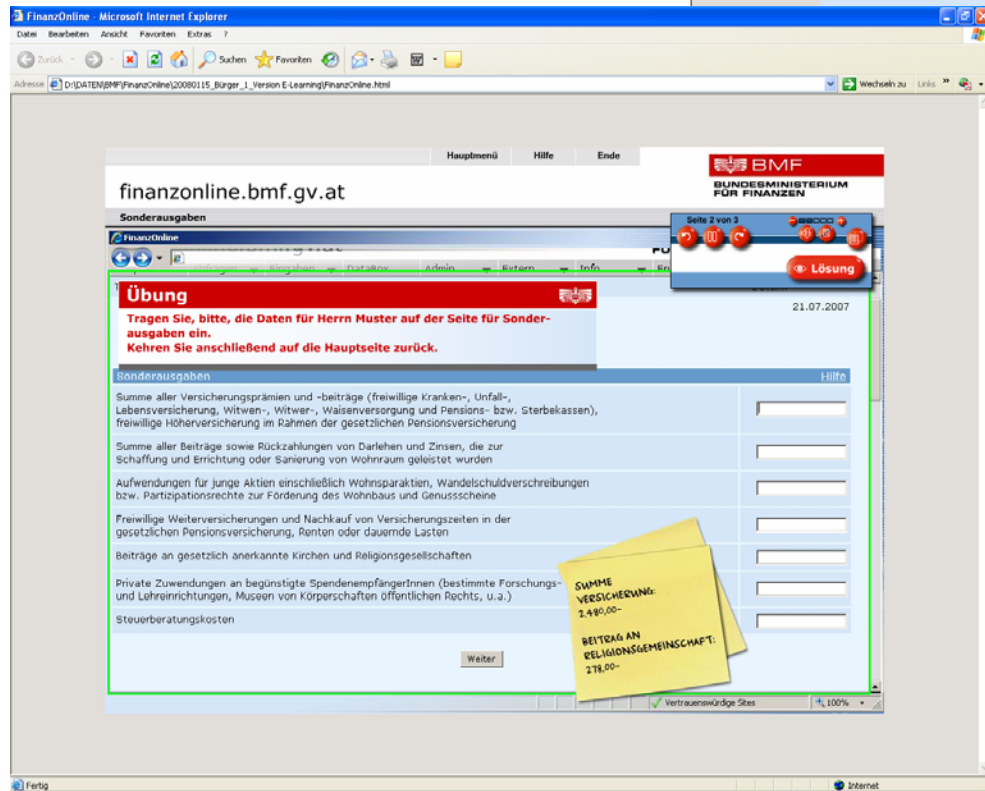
FinanzOnline - Microsoft Internet Explorer

Datei Bearbeiten Ansicht Favoriten Extras ?

Zurück Suchen Favoriten

Adresse D:\DATEN\BMF\FinanzOnline\20080115_Bürger_1_Version E-Learning\FinanzOnline.html

Wechseln zu Links

Hauptmenü Hilfe Ende

BMF
BUNDESMINISTERIUM FÜR FINANZEN

finanzonline.bmf.gv.at

Sonderausgaben

Seite 2 von 3

Lösung

FinanzOnline

Eingaben DataBox Admin Extern Info

Übung

Tragen Sie, bitte, die Daten für Herrn Muster auf der Seite für Sonderausgaben ein.
Kehren Sie anschließend auf die Hauptseite zurück.

21.07.2007

Sonderausgaben Hilfe

Summe aller Versicherungsprämien und -beiträge (freiwillige Kranken-, Unfall-, Lebensversicherung, Witwen-, Witwer-, Waisenversorgung und Pensions- bzw. Sterbekassen), freiwillige Höherversicherung im Rahmen der gesetzlichen Pensionsversicherung

Summe aller Beiträge sowie Rückzahlungen von Darlehen und Zinsen, die zur Schaffung und Errichtung oder Sanierung von Wohnraum geleistet wurden

Aufwendungen für junge Aktien einschließlich Wohnsparaktien, Wandelschuldverschreibungen bzw. Partizipationsrechte zur Förderung des Wohnbaus und Genussscheine

Freiwillige Weiterversicherungen und Nachkauf von Versicherungszeiten in der gesetzlichen Pensionsversicherung, Renten oder dauernde Lasten

Beiträge an gesetzlich anerkannte Kirchen und Religionsgesellschaften

Private Zuwendungen an begünstigte SpendenempfängerInnen (bestimmte Forschungs- und Lehreinrichtungen, Museen von Körperschaften öffentlichen Rechts, u.a.)

Steuerberatungskosten

Weiter

SUMME VERSICHERUNG:
2.480,00-

BEITRAG AN RELIGIONSGEMEINSCHAFT:
278,00-

Vertrauenswürdige Sites 100%

Fertig Internet